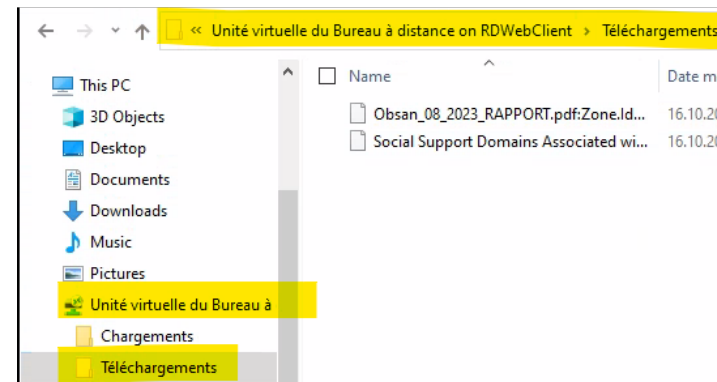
« Unité virtuelle du Bureau à distance on RDWebClient › Téléchargements

This PC
3D Objects
Desktop
Documents
Downloads
Music
Pictures
Unité virtuelle du Bureau à
Chargements
Téléchargements

| Name | Date m |
|---|---|
| Obsan_08_2023_RAPPORT.pdf:Zone.Id... | 16.10.20 |
| Social Support Domains Associated wi... | 16.10.20 |